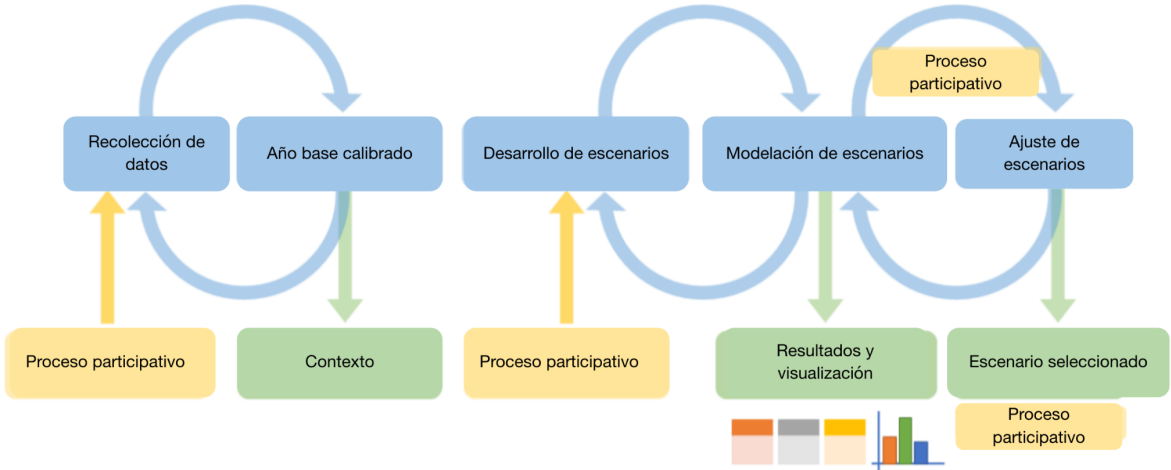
Proceso participativo

Recolección de datos

Año base calibrado

Desarrollo de escenarios

Modelación de escenarios

Ajuste de escenarios

Proceso participativo

Contexto

Proceso participativo

Resultados y visualización

Escenario seleccionado

Proceso participativo